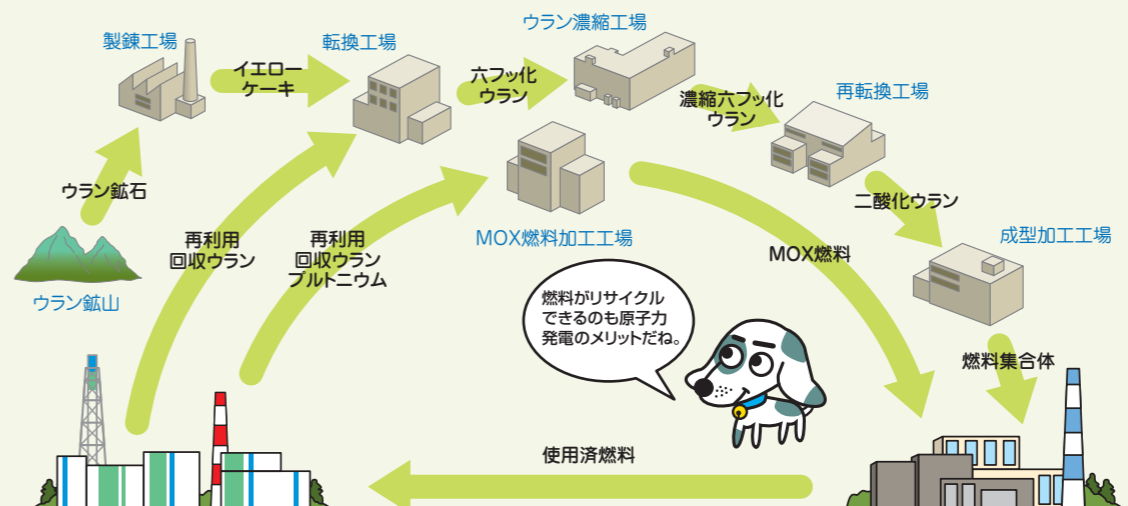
製錬工場

イエロー
ケーキ

転換工場

六フッ化
ウラン

ウラン濃縮工場

濃縮六フッ化
ウラン

再転換工場

二酸化ウラン

成型加工工場

ウラン鉱石

ウラン鉱山

再利用
回収ウラン

再利用
回収ウラン
プルトニウム

MOX燃料加工工場

MOX燃料

燃料集合体

燃料がリサイクル
できるのも原子力
発電のメリットだね。

使用済燃料